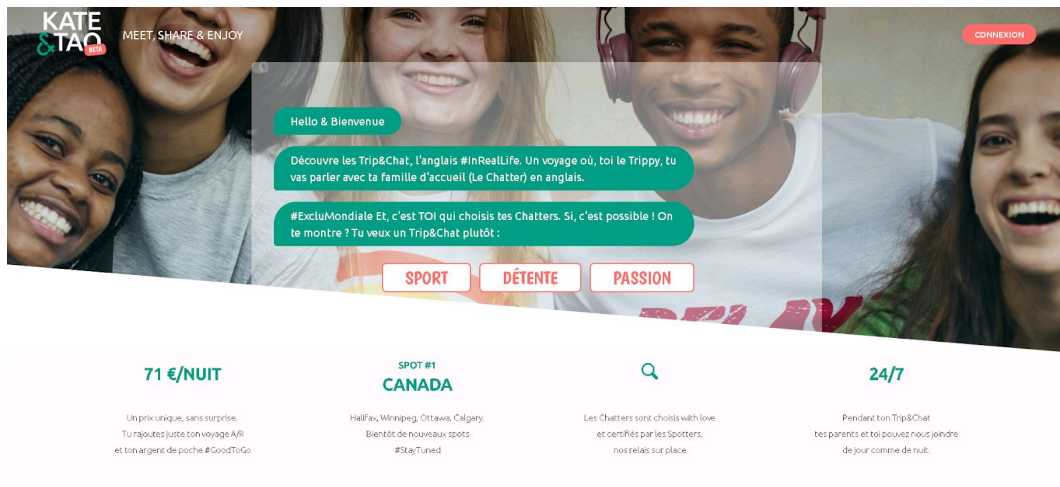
KATE &TAO BETA

MEET, SHARE & ENJOY

CONNEXION

Hello & Bienvenue

Découvre les Trip&Chat, l'anglais #InRealLife. Un voyage où, toi le Trippy, tu vas parler avec ta famille d'accueil (Le Chatter) en anglais.

#ExcluMondiale Et, c'est TOI qui choisis tes Chatters. Si, c'est possible ! On te montre ? Tu veux un Trip&Chat plutôt :

SPORT

DÉTENTE

PASSION

71 €/NUIT

Un prix unique, sans surprise. Tu rajoutes juste ton voyage A/R et ton argent de poche #GoodToGo

SPOT #1

CANADA

Halifax, Winnipeg, Ottawa, Calgary. Bientôt de nouveaux spots #StayTuned

Les Chatters sont choisis with love et certifiés par les Spotters, nos relais sur place.

24/7

Pendant ton Trip&Chat tes parents et toi pouvez nous joindre de jour comme de nuit.